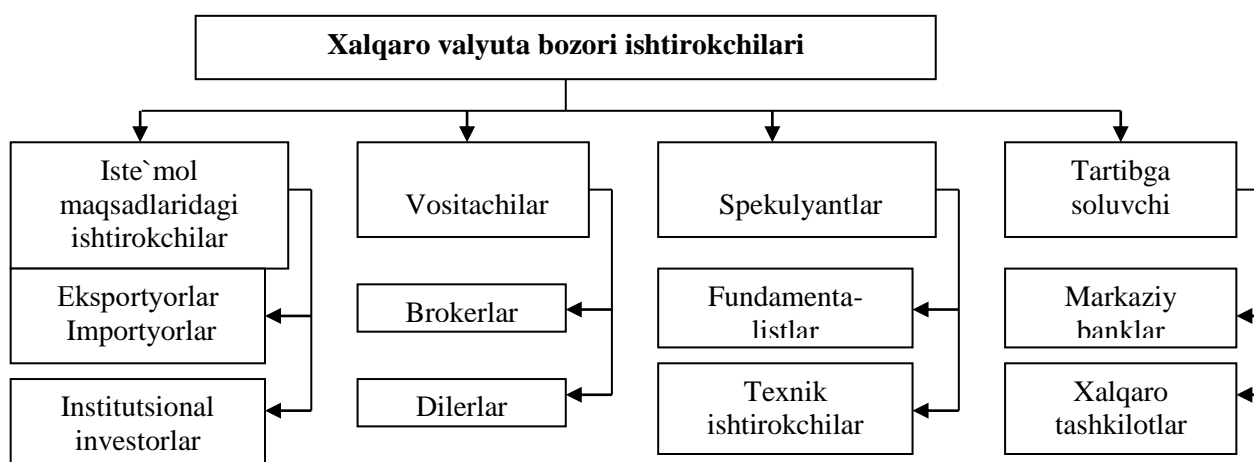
Xalqaro valyuta bozori ishtirokchilari

Iste`mol maqsadlaridagi ishtirokchilar

Eksportyorlar Importyorlar

Institutsional investorlar

Vositachilar

Brokerlar

Dilerlar

Spekulyantlar

Fundamentalistlar

Texnik ishtirokchilar

Tartibga soluvchi

Markaziy banklar

Xalqaro tashkilotlar